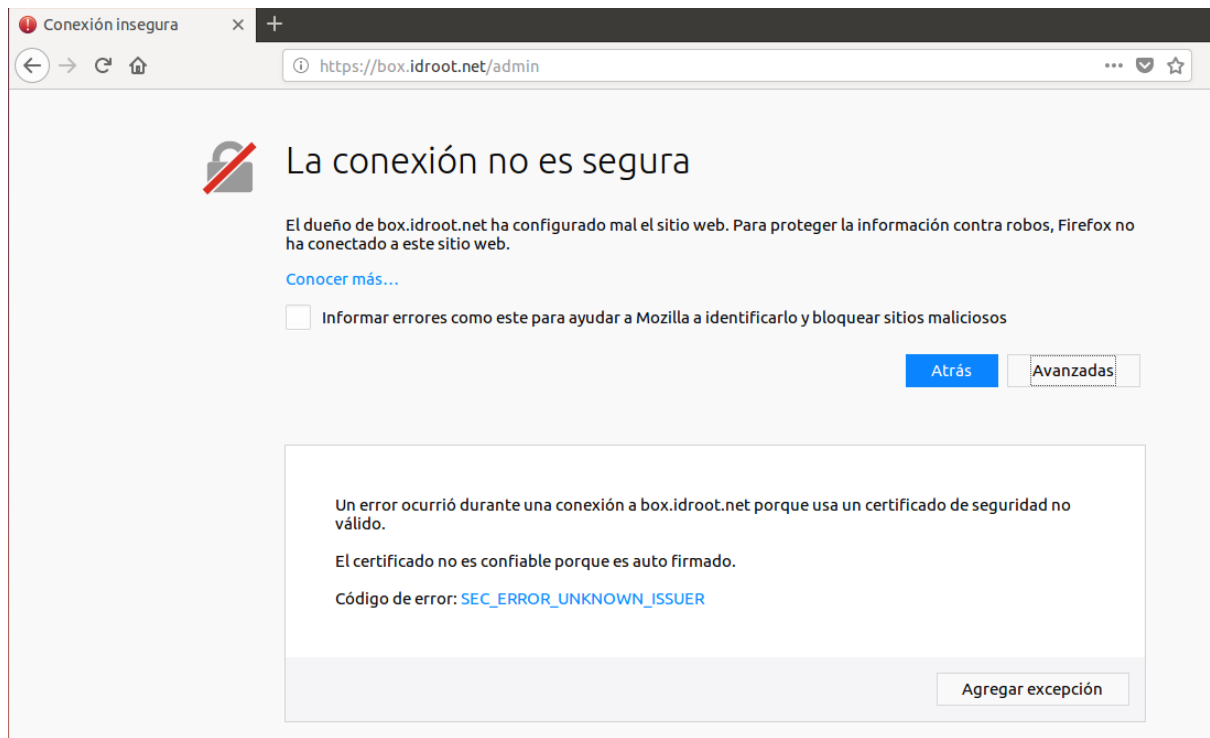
Conexión insegura ×
+
https://box.idroot.net/admin
•••

La conexión no es segura

El dueño de box.idroot.net ha configurado mal el sitio web. Para proteger la información contra robos, Firefox no ha conectado a este sitio web.

Conocer más…

Informar errores como este para ayudar a Mozilla a identificarlo y bloquear sitios maliciosos

Atrás
Avanzadas

Un error ocurrió durante una conexión a box.idroot.net porque usa un certificado de seguridad no válido.

El certificado no es confiable porque es auto firmado.

Código de error: SEC_ERROR_UNKNOWN_ISSUER

Agregar excepción